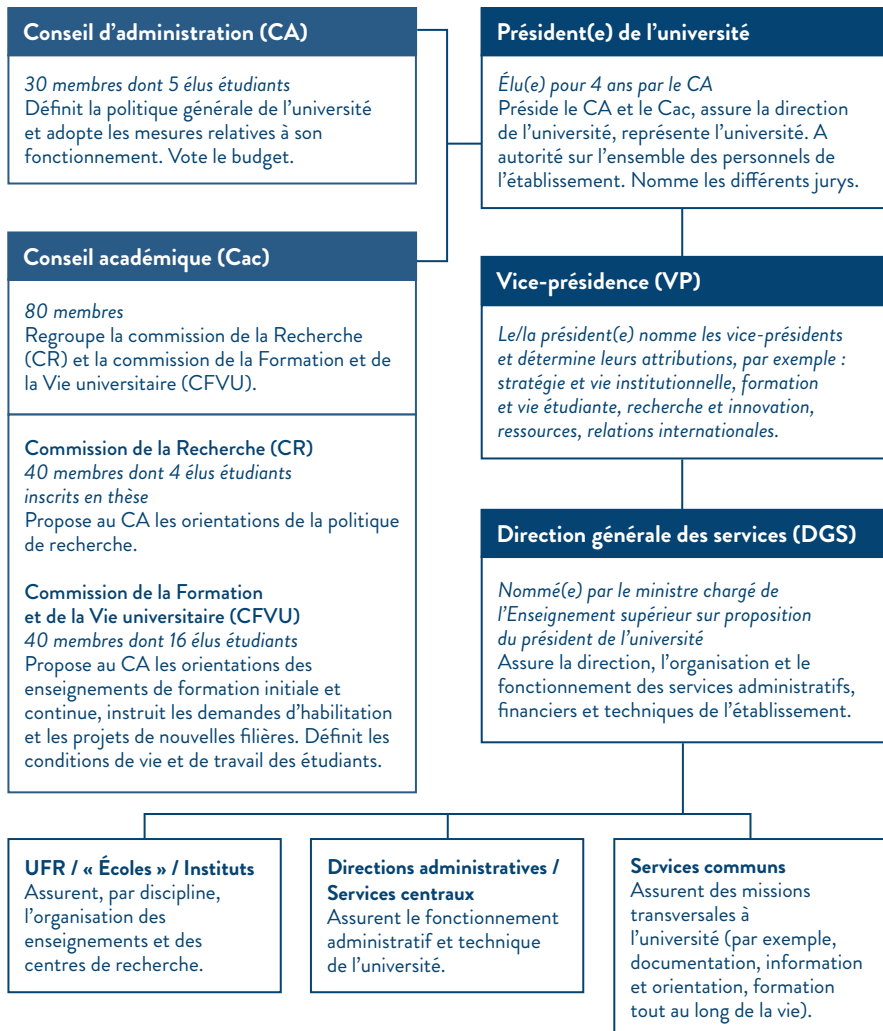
Conseil d'administration (CA)

30 membres dont 5 élus étudiants
Définit la politique générale de l'université et adopte les mesures relatives à son fonctionnement. Vote le budget.

Conseil académique (Cac)

80 membres
Regroupe la commission de la Recherche (CR) et la commission de la Formation et de la Vie universitaire (CFVU).

Commission de la Recherche (CR)
40 membres dont 4 élus étudiants inscrits en thèse
Propose au CA les orientations de la politique de recherche.

Commission de la Formation et de la Vie universitaire (CFVU)
40 membres dont 16 élus étudiants
Propose au CA les orientations des enseignements de formation initiale et continue, instruit les demandes d'habilitation et les projets de nouvelles filières. Définit les conditions de vie et de travail des étudiants.

Président(e) de l'université

Élu(e) pour 4 ans par le CA
Préside le CA et le Cac, assure la direction de l'université, représente l'université. A autorité sur l'ensemble des personnels de l'établissement. Nomme les différents jurys.

Vice-présidence (VP)

Le/la président(e) nomme les vice-présidents et détermine leurs attributions, par exemple : stratégie et vie institutionnelle, formation et vie étudiante, recherche et innovation, ressources, relations internationales.

Direction générale des services (DGS)

Nommé(e) par le ministre chargé de l'Enseignement supérieur sur proposition du président de l'université
Assure la direction, l'organisation et le fonctionnement des services administratifs, financiers et techniques de l'établissement.

UFR / « Écoles » / Instituts
Assurent, par discipline, l'organisation des enseignements et des centres de recherche.

Directions administratives / Services centraux
Assurent le fonctionnement administratif et technique de l'université.

Services communs
Assurent des missions transversales à l'université (par exemple, documentation, information et orientation, formation tout au long de la vie).